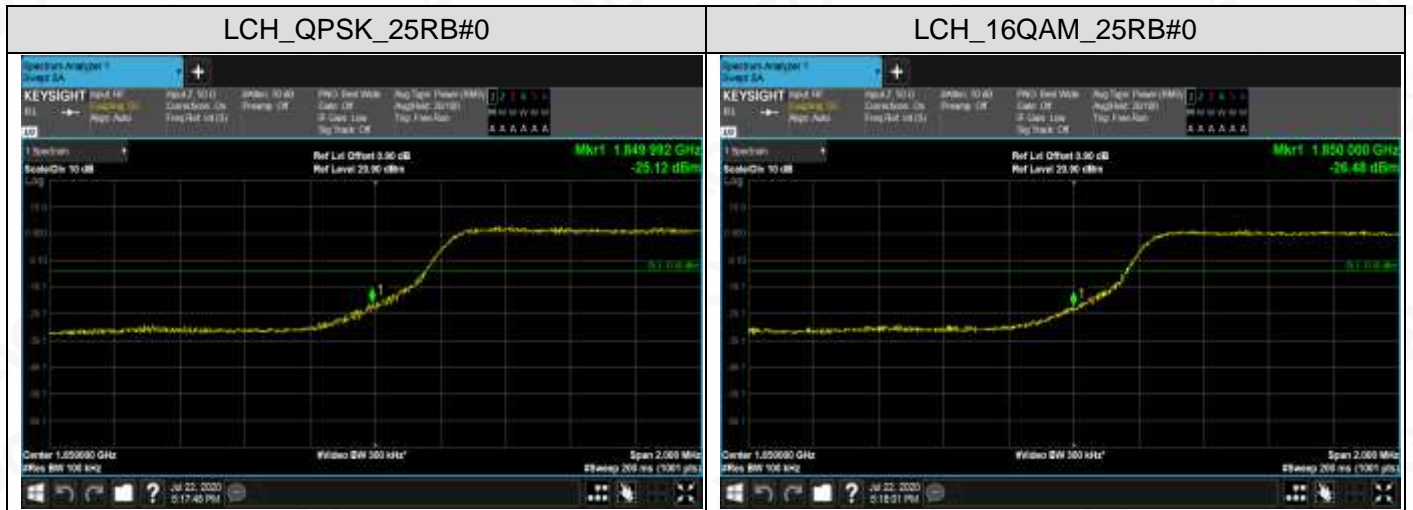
| LCH_QPSK_25RB#0 | LCH_16QAM_25RB#0 |
|---|---|
| Spectrum Analyzer 1 Swept SA KEYSIGHT Ref Lvl Offset 3.90 dB Ref Level 23.90 dBm Mkr1 1.849 992 GHz -25.12 dBm Scale/Div 10 dB Center 1.850000 GHz #Res BW 100 kHz #Video BW 300 kHz* Span 2.000 MHz #Sweep 200 ms (1001 pts) Jul 22, 2020 5:17:45 PM | Spectrum Analyzer 1 Swept SA KEYSIGHT Ref Lvl Offset 3.90 dB Ref Level 23.90 dBm Mkr1 1.850 000 GHz -26.48 dBm Scale/Div 10 dB Center 1.850000 GHz #Res BW 100 kHz #Video BW 300 kHz* Span 2.000 MHz #Sweep 200 ms (1001 pts) Jul 22, 2020 5:18:01 PM |